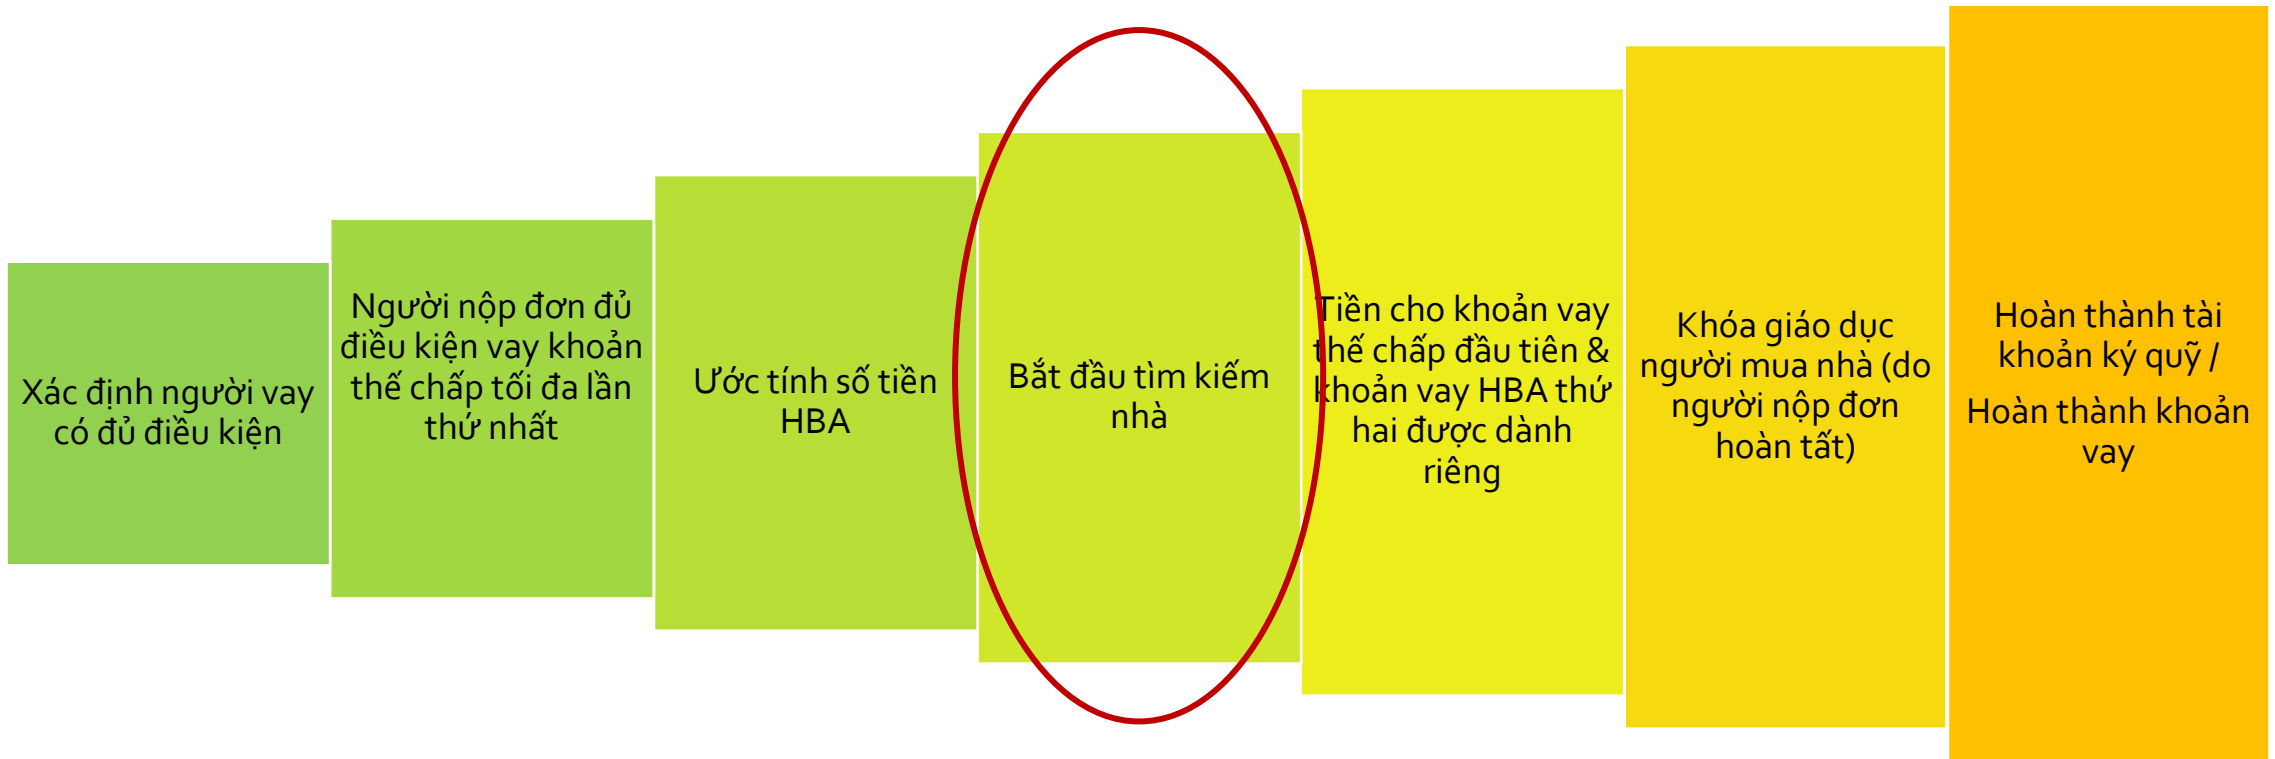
Xác định người vay có đủ điều kiện

Người nộp đơn đủ điều kiện vay khoản thế chấp tối đa lần thứ nhất

Ước tính số tiền HBA

Bắt đầu tìm kiếm nhà

Tiền cho khoản vay thế chấp đầu tiên & khoản vay HBA thứ hai được dành riêng

Khóa giáo dục người mua nhà (do người nộp đơn hoàn tất)

Hoàn thành tài khoản ký quỹ /

Hoàn thành khoản vay